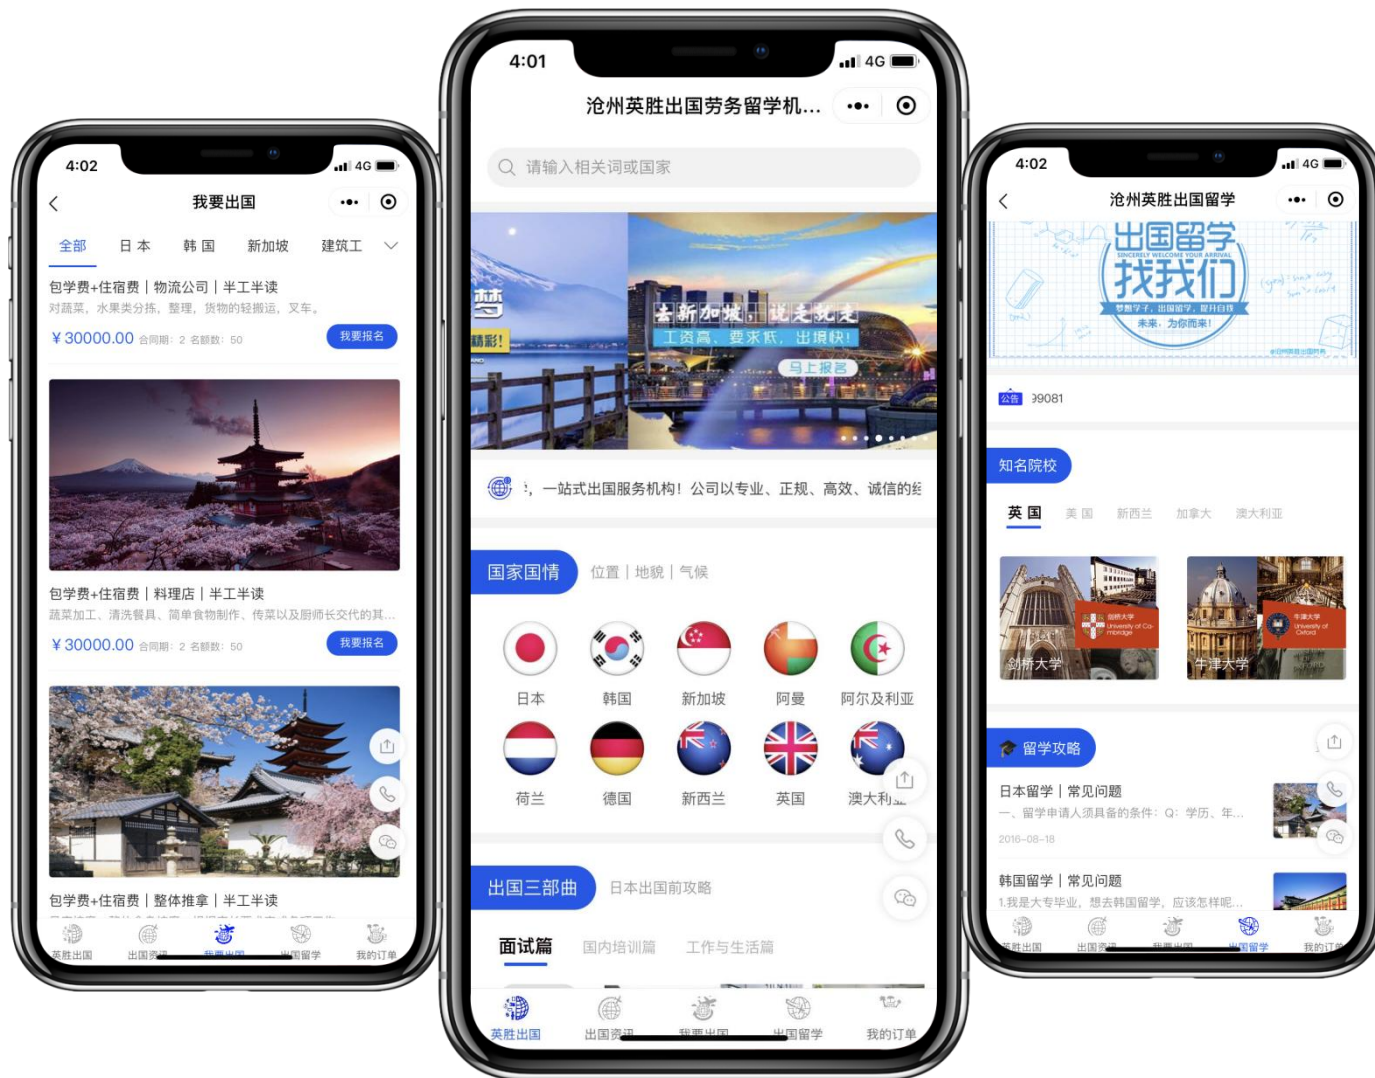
4:02 4G

我要出国

全部 日本 韩国 新加坡 建筑工

包学费+住宿费 | 物流公司 | 半工半读

对蔬菜、水果类分拣，整理，货物的轻搬运，叉车。

¥30000.00 合同期：2 名额数：50

我要报名

包学费+住宿费 | 料理店 | 半工半读

蔬菜加工、清洗餐具、简单食物制作、传菜以及厨师长交代的其...

¥30000.00 合同期：2 名额数：50

我要报名

包学费+住宿费 | 整体推拿 | 半工半读

英胜出国 出国资讯 我要出国 出国留学 我的订单

4:01 4G

沧州英胜出国劳务留学机...

请输入相关词或国家

梦

精彩!

去新加坡，说走就走

工资高，要求低，出境快!

马上报名

一站式出国服务机构！公司以专业、正规、高效、诚信的

国家国情

位置 | 地貌 | 气候

日本 韩国 新加坡 阿曼 阿尔及利亚

荷兰 德国 新西兰 英国 澳大利亚

出国三部曲

日本出国前攻略

面试篇 国内培训篇 工作与生活篇

英胜出国 出国资讯 我要出国 出国留学 我的订单

4:02 4G

沧州英胜出国留学

出国留学 找我们

SINCERELY WELCOME YOUR ARRIVAL

梦想学子，出国留学，提升自我

未来，为你而来!

公告 39081

知名院校

英国 美国 新西兰 加拿大 澳大利亚

剑桥大学 University of Cambridge

牛津大学 University of Oxford

剑桥大学 牛津大学

留学攻略

日本留学 | 常见问题

一、留学申请人须具备的条件：Q：学历、年...

2016-08-18

韩国留学 | 常见问题

1.我是大专毕业，想去韩国留学，应该怎样呢...

英胜出国 出国资讯 我要出国 出国留学 我的订单